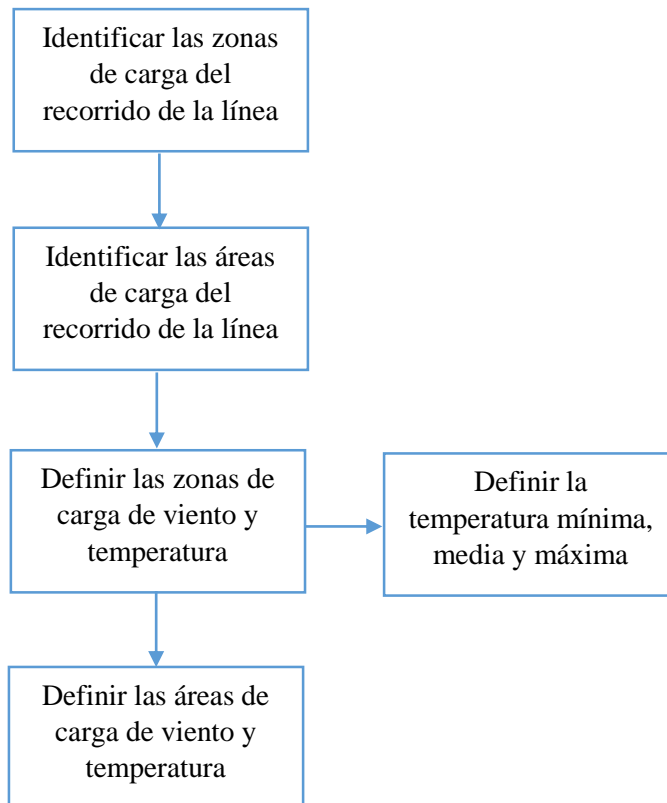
Identificar las zonas de carga del recorrido de la línea

Identificar las áreas de carga del recorrido de la línea

Definir las zonas de carga de viento y temperatura

Definir la temperatura mínima, media y máxima

Definir las áreas de carga de viento y temperatura